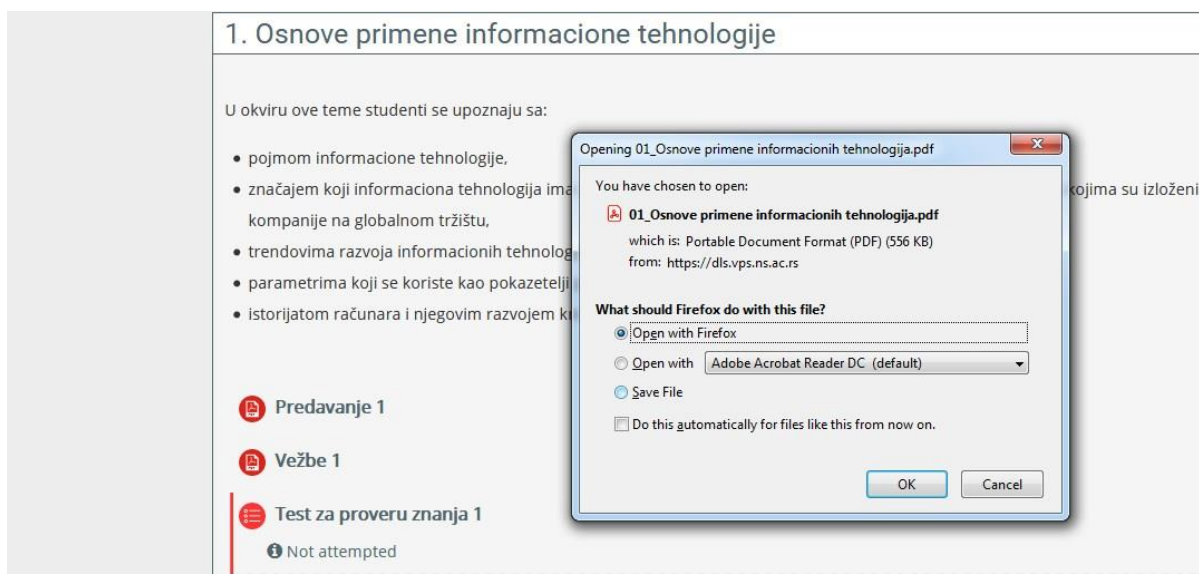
1. Osnove primene informacione tehnologije

U okviru ove teme studenti se upoznaju sa:

- pojmom informacione tehnologije,
- značajem koji informaciona tehnologija ima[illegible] kojima su izloženi kompanije na globalnom tržištu,
- trendovima razvoja informacionih tehnolog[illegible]
- parametrima koji se koriste kao pokazatelji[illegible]
- istorijatom računara i njegovim razvojem k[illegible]

Predavanje 1

Vežbe 1

Test za proveru znanja 1

Not attempted

Opening 01_Osnove primene informacionih tehnologija.pdf

You have chosen to open:

01_Osnove primene informacionih tehnologija.pdf

which is: Portable Document Format (PDF) (556 KB)
from: https://dls.vps.ns.ac.rs

What should Firefox do with this file?

Open with Firefox

Open with Adobe Acrobat Reader DC (default)

Save File

Do this automatically for files like this from now on.

OK Cancel